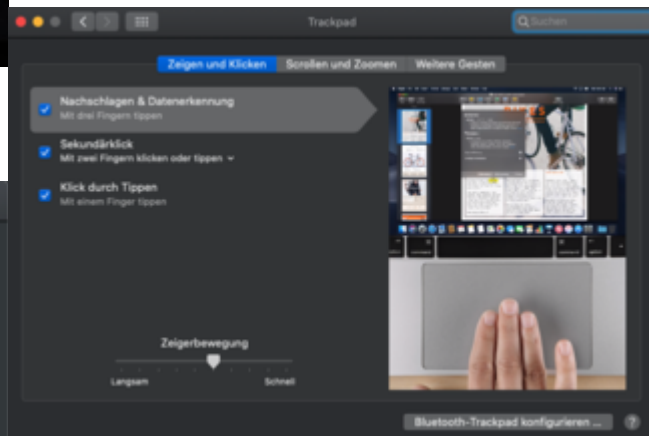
Trackpad

Suchen

Zeigen und Klicken | Scrollen und Zoomen | Weitere Gesten

Nachschlagen & Datenerkennung
Mit drei Fingern tippen

Sekundärklick
Mit zwei Fingern klicken oder tippen

Klick durch Tippen
Mit einem Finger tippen

Zeigerbewegung

Langsam

Schnell

Bluetooth-Trackpad konfigurieren ...

?